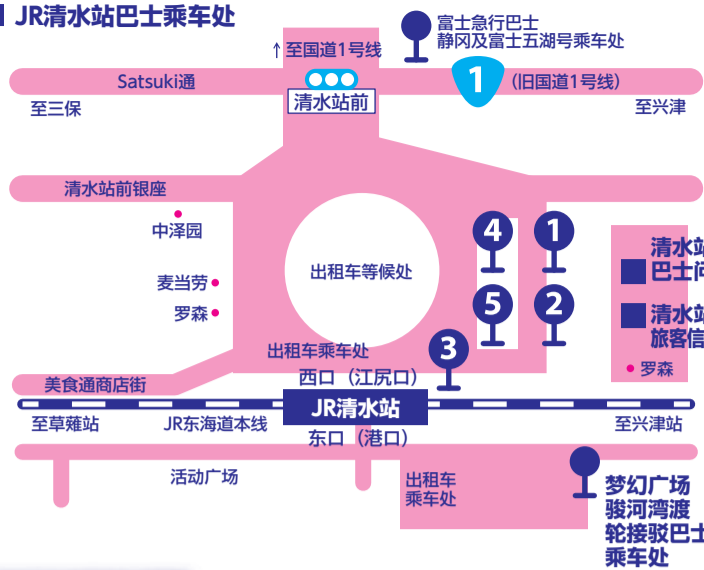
JR清水站巴士乘车处

富士急行巴士
静冈及富士五湖号乘车处

↑至国道1号线

Satsuki通

1

(旧国道1号线)

清水站前

至三保

至兴津

清水站前银座

中泽园

4

1

清水站
巴士问

出租车等候处

麦当劳

罗森

5

2

清水站
旅客信

出租车乘车处

3

罗森

美食通商店街

西口（江尻口）

至草薙站

JR东海道本线

JR清水站

至兴津站

东口（港口）

活动广场

出租车
乘车处

梦幻广场
骏河湾渡
轮接驳巴士
乘车处